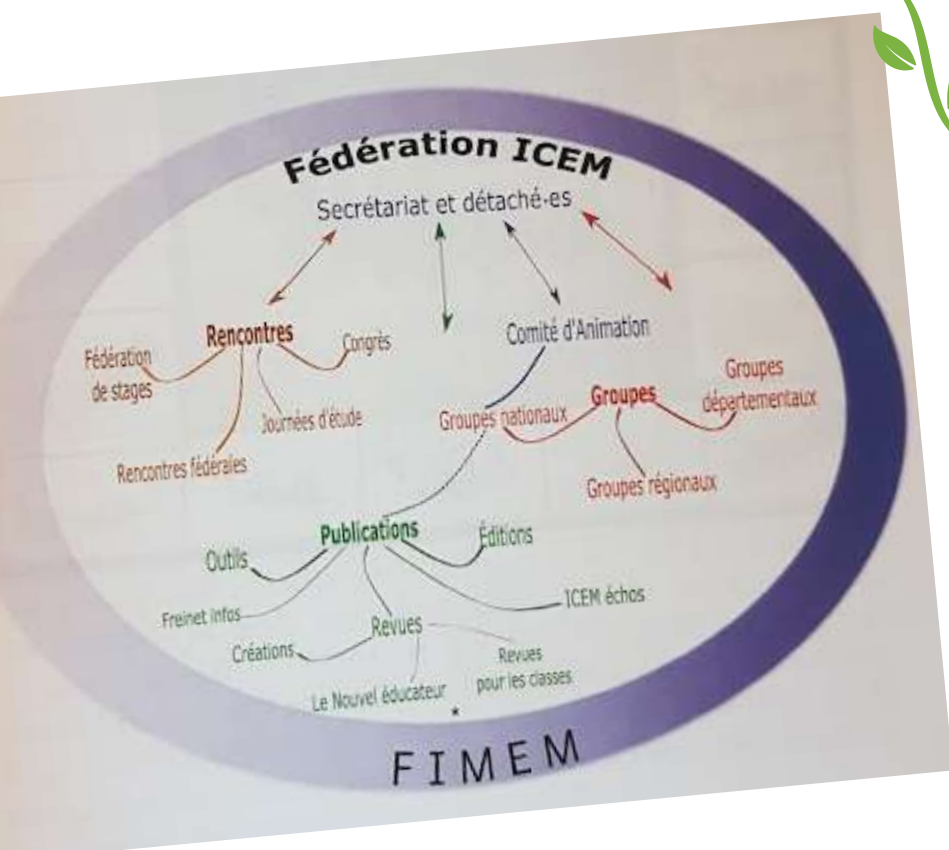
Fédération ICEM

Secrétariat et détaché-es

Rencontres

Fédération de stages

Congrès

Journées d'étude

Rencontres fédérales

Comité d'Animation

Groupes

Groupes nationaux

Groupes départementaux

Groupes régionaux

Publications

Outils

Éditions

Freinet infos

ICEM échos

Revues

Créations

Revues pour les classes

Le Nouvel éducateur

FIMEM